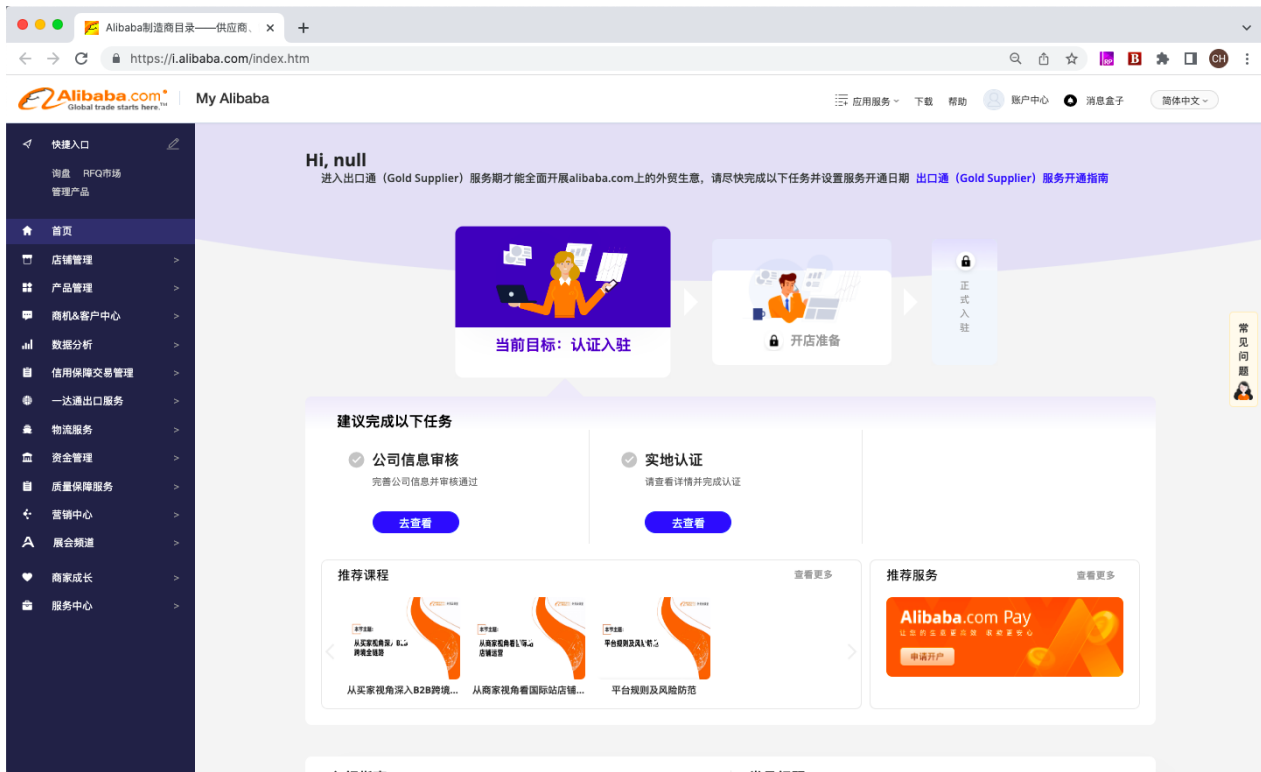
Alibaba制造商目录——供应商、 ×

https://i.alibaba.com/index.htm

CH

Alibaba.com Global trade starts here.

My Alibaba

应用服务 下载 帮助 账户中心 消息盒子 简体中文

快捷入口
询盘 RFQ市场
管理产品

首页
店铺管理
产品管理
商机&客户中心
数据分析
信用保障交易管理
一达通出口服务
物流服务
资金管理
质量保障服务
营销中心
展会频道
商家成长
服务中心

Hi, null
进入出口通（Gold Supplier）服务期才能全面开展alibaba.com上的外贸生意，请尽快完成以下任务并设置服务开通日期 出口通（Gold Supplier）服务开通指南

当前目标：认证入驻

开店准备

正式入驻

常见问题

建议完成以下任务

公司信息审核
完善公司信息并审核通过
去查看

实地认证
请查看详情并完成认证
去查看

推荐课程
查看更多

从买家视角深入B2B跨境...
从商家视角看国际站店铺...
平台规则及风险防范

推荐服务
查看更多

Alibaba.com Pay
申请开户